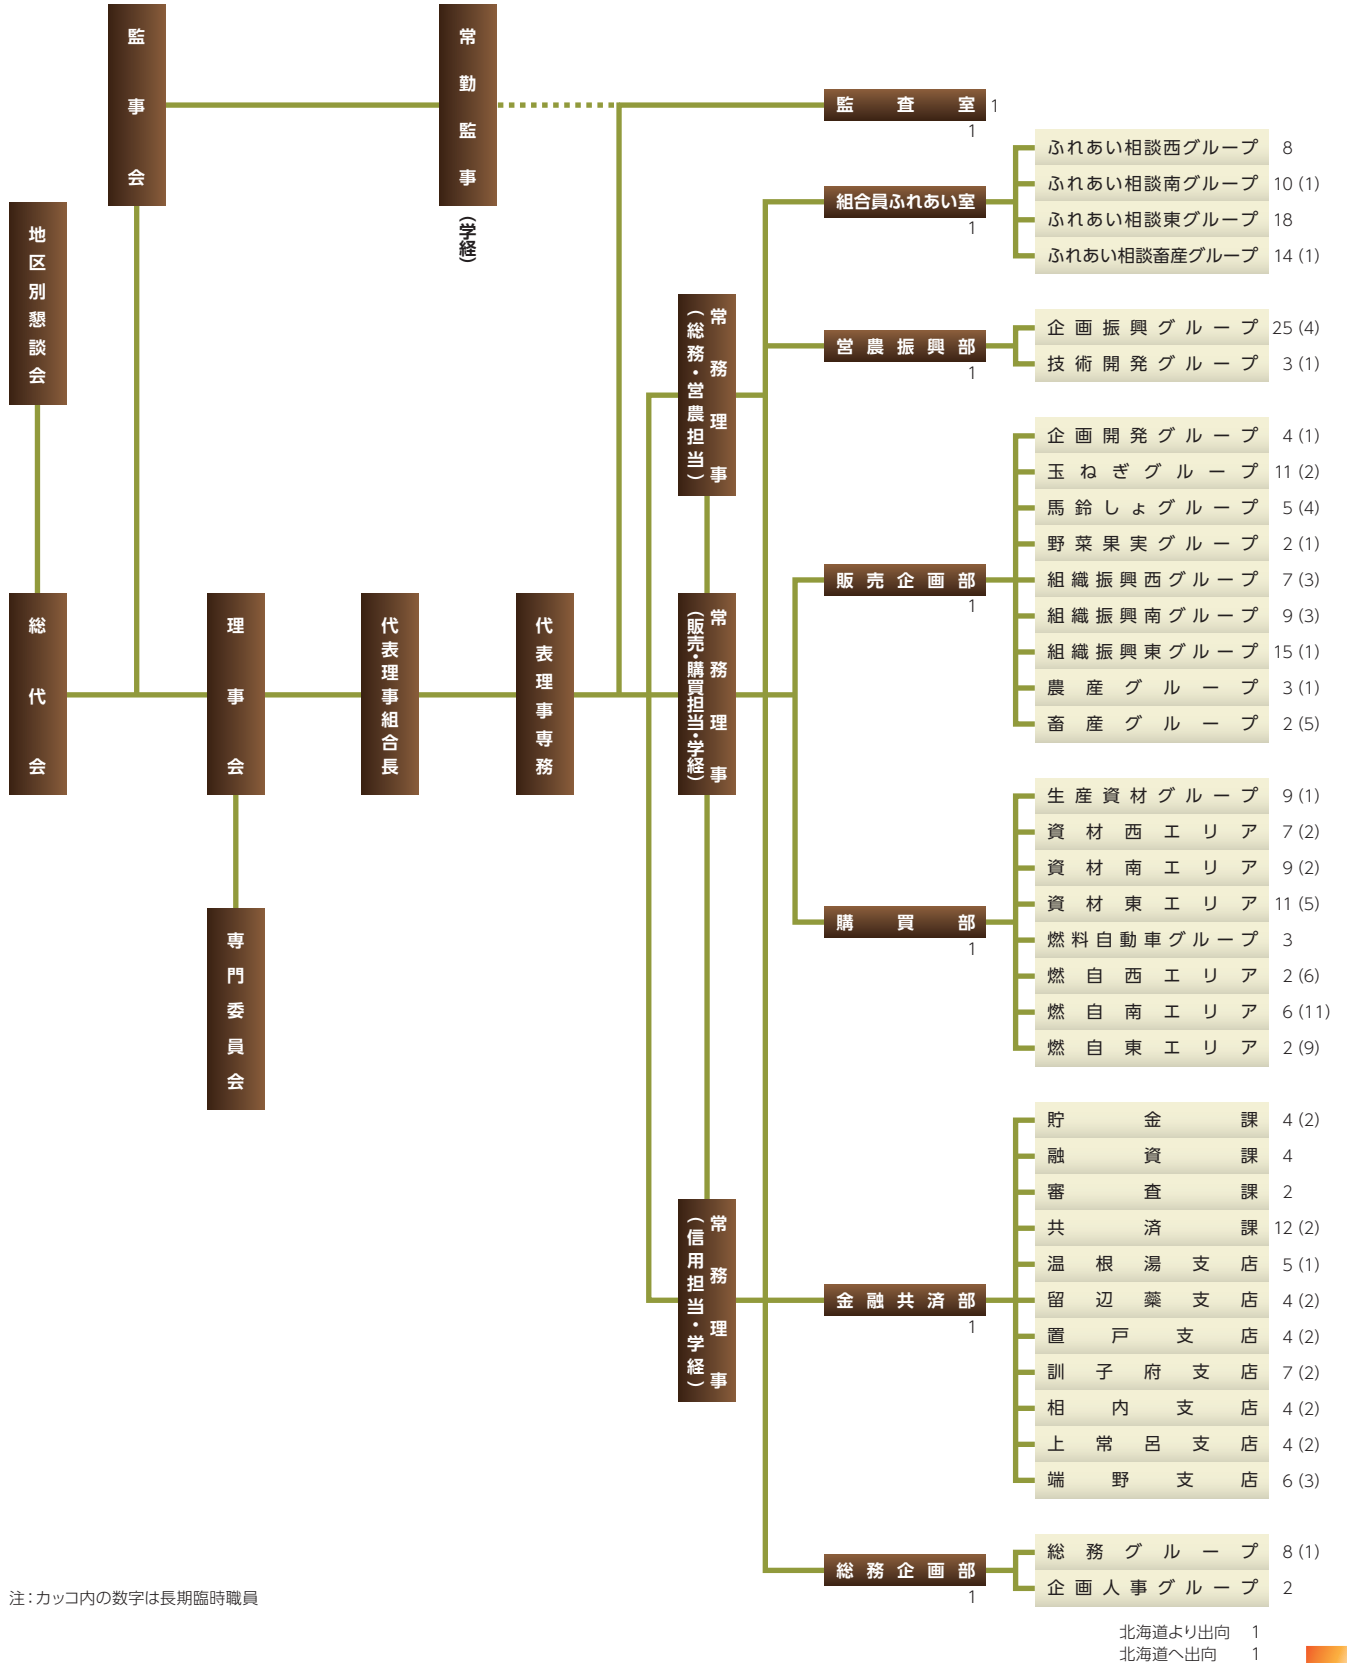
監事会

常勤監事（学経）

地区別懇談会

総代会

理事会

専門委員会

代表理事組合長

代表理事専務

常務理事（総務・営農担当）

常務理事（販売・購買担当・学経）

常務理事（信用担当・学経）

監査室 1
1

組合員ふれあい室
1

| | |
|---|---|
| ふれあい相談西グループ | 8 |
| ふれあい相談南グループ | 10 (1) |
| ふれあい相談東グループ | 18 |
| ふれあい相談畜産グループ | 14 (1) |

営農振興部
1

| | |
|---|---|
| 企画振興グループ | 25 (4) |
| 技術開発グループ | 3 (1) |

販売企画部
1

| | |
|---|---|
| 企画開発グループ | 4 (1) |
| 玉ねぎグループ | 11 (2) |
| 馬鈴しょグループ | 5 (4) |
| 野菜果実グループ | 2 (1) |
| 組織振興西グループ | 7 (3) |
| 組織振興南グループ | 9 (3) |
| 組織振興東グループ | 15 (1) |
| 農産グループ | 3 (1) |
| 畜産グループ | 2 (5) |

購買部
1

| | |
|---|---|
| 生産資材グループ | 9 (1) |
| 資材西エリア | 7 (2) |
| 資材南エリア | 9 (2) |
| 資材東エリア | 11 (5) |
| 燃料自動車グループ | 3 |
| 燃自西エリア | 2 (6) |
| 燃自南エリア | 6 (11) |
| 燃自東エリア | 2 (9) |

金融共済部
1

| | |
|---|---|
| 貯金課 | 4 (2) |
| 融資課 | 4 |
| 審査課 | 2 |
| 共済課 | 12 (2) |
| 温根湯支店 | 5 (1) |
| 留辺蘂支店 | 4 (2) |
| 置戸支店 | 4 (2) |
| 訓子府支店 | 7 (2) |
| 相内支店 | 4 (2) |
| 上常呂支店 | 4 (2) |
| 端野支店 | 6 (3) |

総務企画部
1

| | |
|---|---|
| 総務グループ | 8 (1) |
| 企画人事グループ | 2 |

注：カッコ内の数字は長期臨時職員

北海道より出向 1
北海道へ出向 1